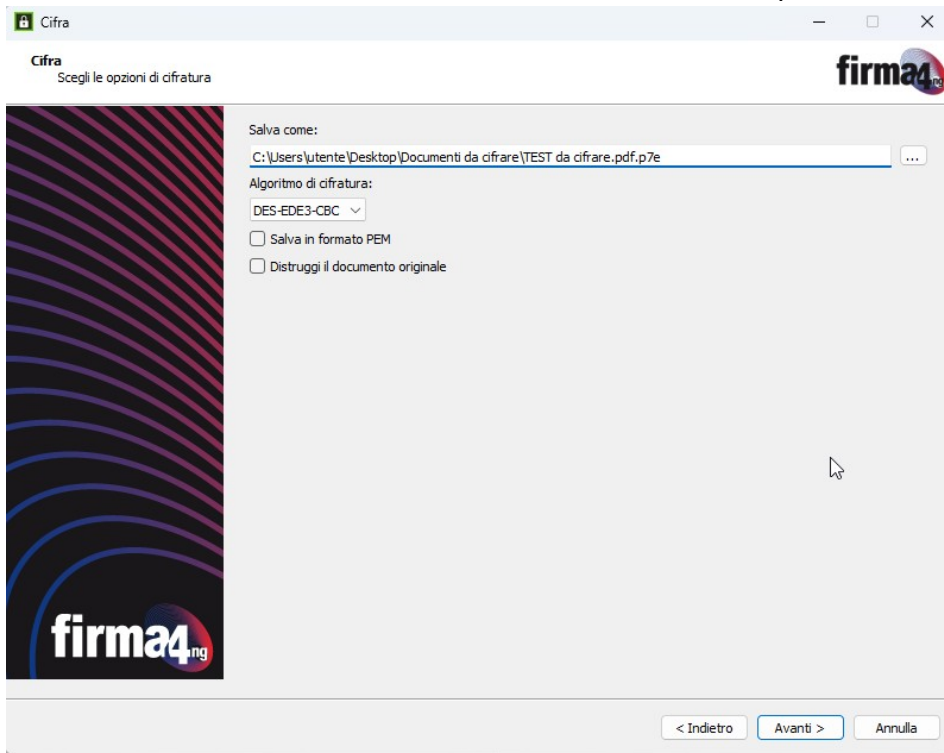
Cifra

Cifra
Scegli le opzioni di cifratura

firma4ng

Salva come:
C:\Users\utente\Desktop\Documenti da cifrare\TEST da cifrare.pdf.p7e
...
Algoritmo di cifratura:
DES-EDE3-CBC
Salva in formato PEM
Distruggi il documento originale

firma4ng

< Indietro
Avanti >
Annulla